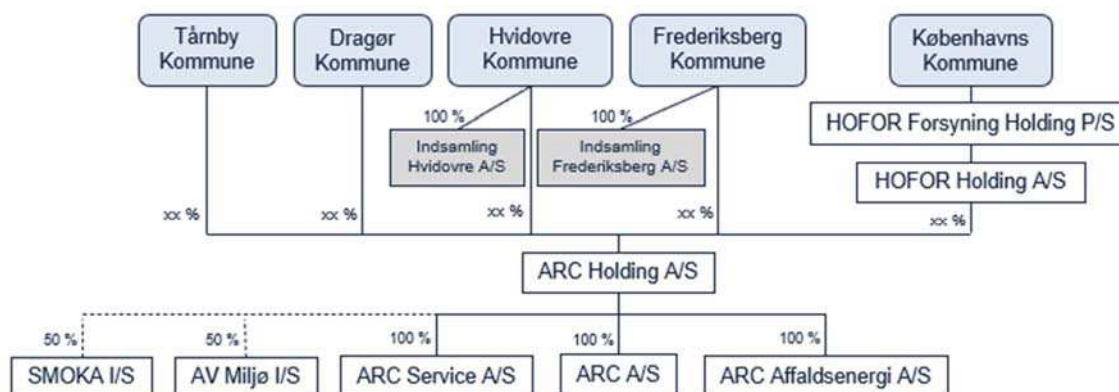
Tårnby Kommune

Dragør Kommune

Hvidovre Kommune

Frederiksberg Kommune

Københavns Kommune

HOFOR Forsyning Holding P/S

HOFOR Holding A/S

100 %

Indsamling Hvidovre A/S

100 %

Indsamling Frederiksberg A/S

xx %

xx %

xx %

xx %

xx %

ARC Holding A/S

50 %

50 %

100 %

100 %

100 %

SMOKA I/S

AV Miljø I/S

ARC Service A/S

ARC A/S

ARC Affaldsenergi A/S